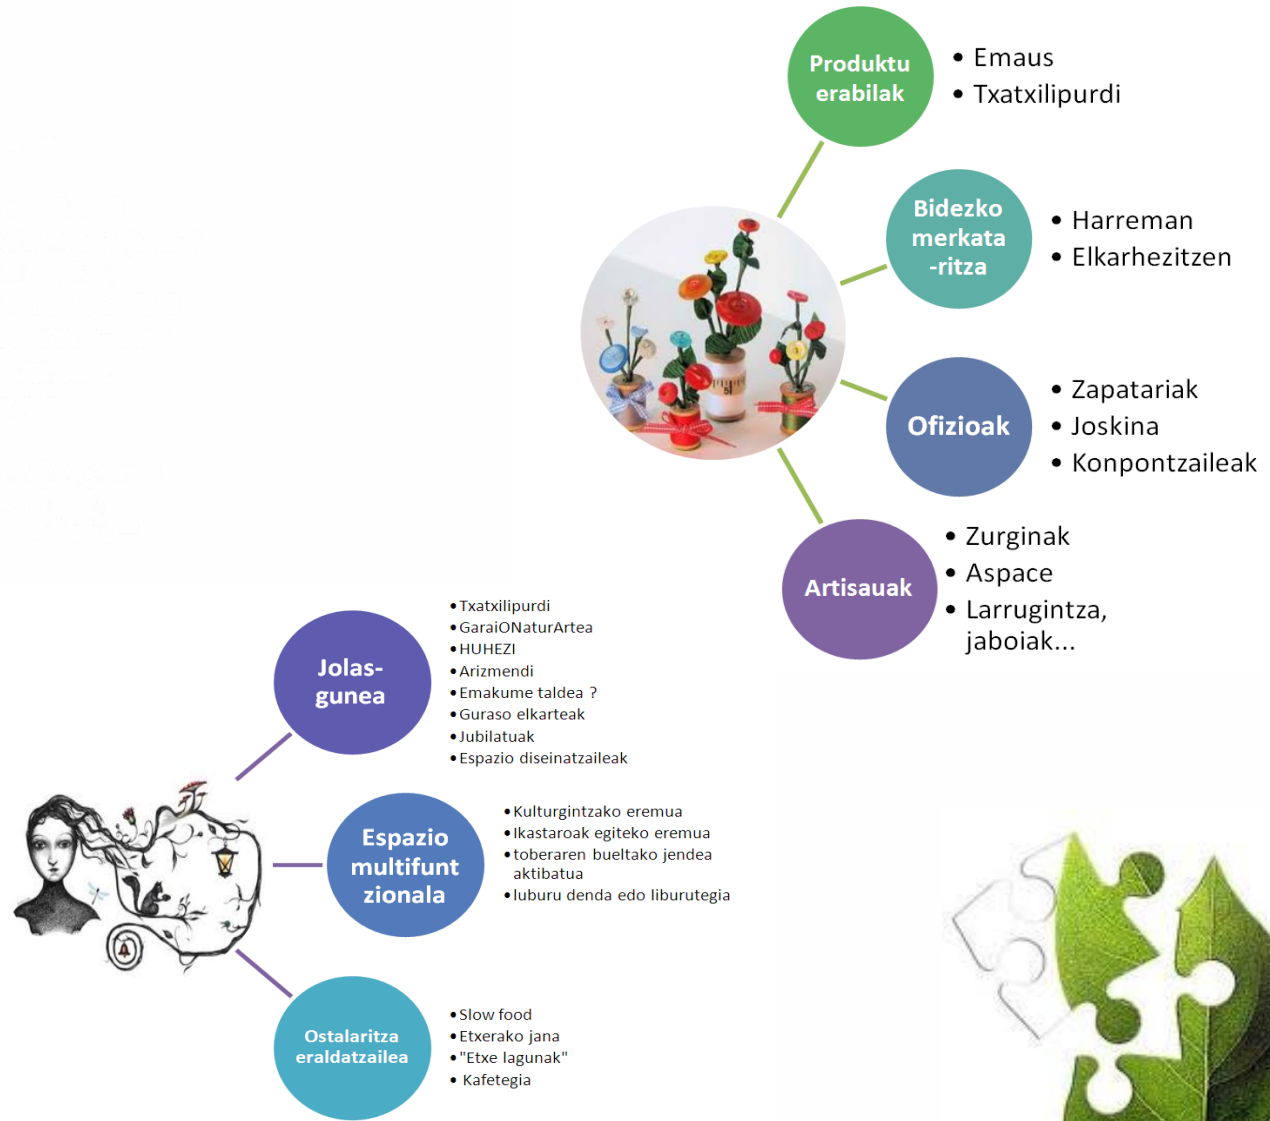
Produktu erabilak
- Emaus
- Txatxilipurdi

Bidezko merkata-ritza
- Harreman
- Elkarhezitzen

Ofizioak
- Zapatariak
- Joskina
- Konpontzaileak

Artisauak
- Zurginak
- Aspace
- Larrugintza, jaboiak...

Jolas-gunea
- Txatxilipurdi
- GaraiONaturArtea
- HUHEZI
- Arizmendi
- Emakume taldea ?
- Guraso elkarteak
- Jubilatuak
- Espazio diseinatzaileak

Espazio multifunt zionala
- Kulturgintzako eremua
- Ikastaroak egiteko eremua
- toberaren bueltako jendea aktibatua
- luburu denda edo liburutegia

Ostalaritza eraldatzailea
- Slow food
- Etxerako jana
- "Etxe lagunak"
- Kafetegia